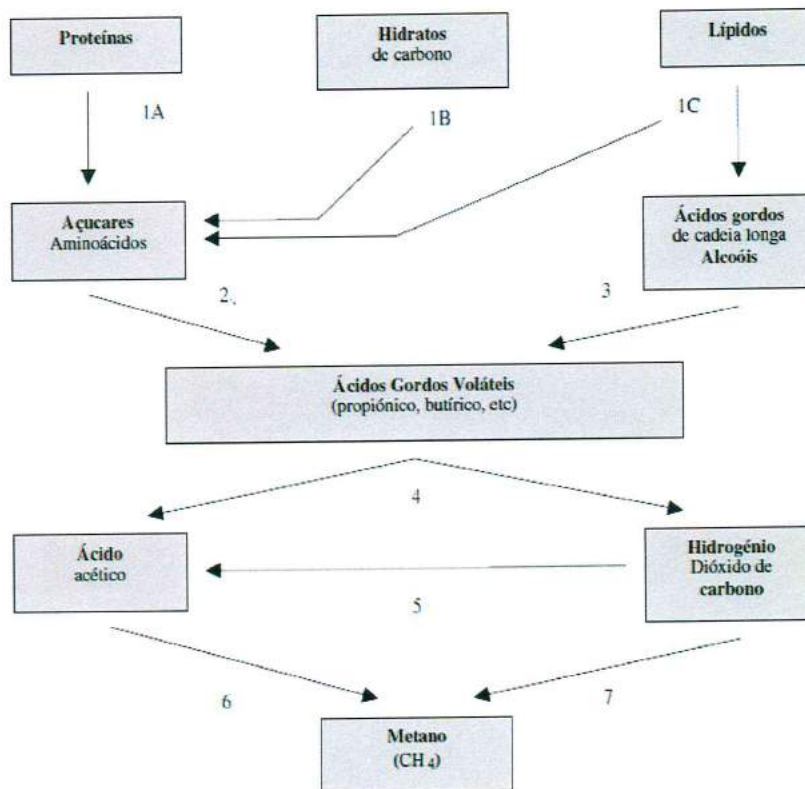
Proteínas

Hidratos
de carbono

Lípidos

1A

1B

1C

Açucares
Aminoácidos

Ácidos gordos
de cadeia longa
Alcoóis

2.

3

Ácidos Gordos Voláteis
(propiónico, butírico, etc)

4

Ácido
acético

Hidrogénio
Dióxido de
carbono

5

6

7

Metano
($CH_4$)